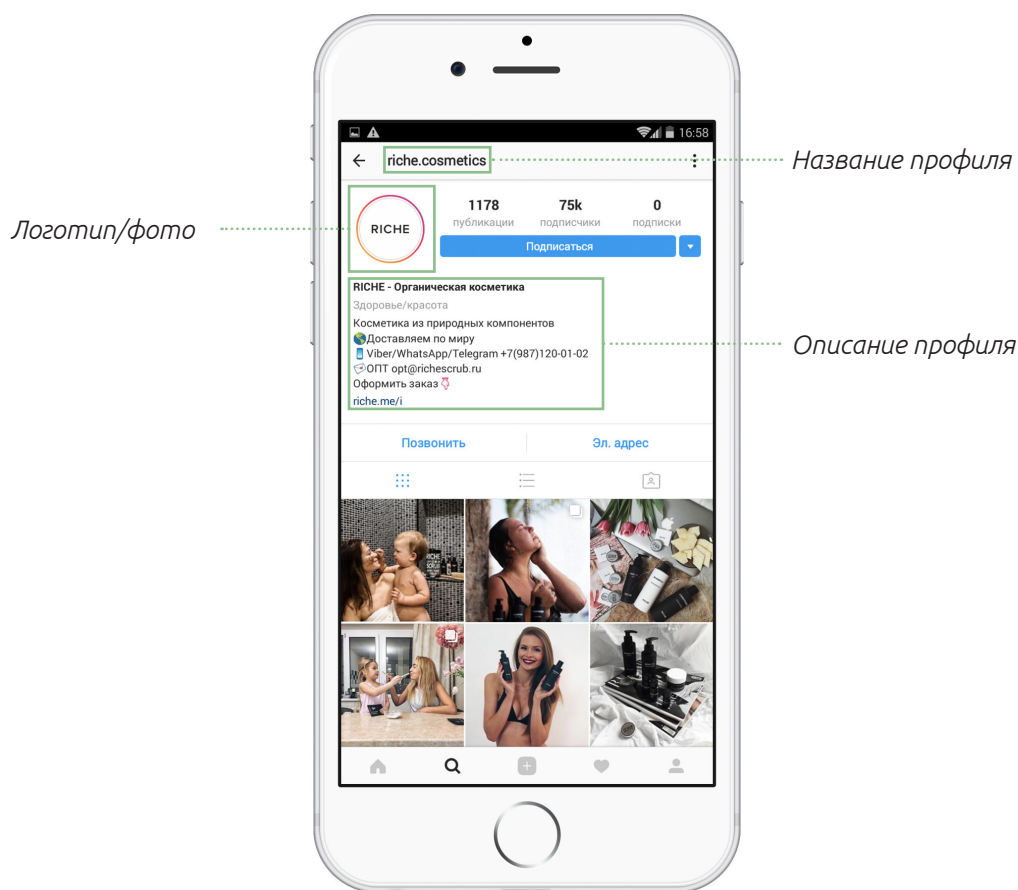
16:58

riche.cosmetics

Название профиля

Логотип/фото

RICHE

1178 публикации

75k подписчики

0 подписки

Подписаться

RICHE - Органическая косметика
Здоровье/красота
Косметика из природных компонентов
Доставляем по миру
Viber/WhatsApp/Telegram +7(987)120-01-02
ОПТ opt@richescrub.ru
Оформить заказ
riche.me/i

Описание профиля

Позвонить

Эл. адрес